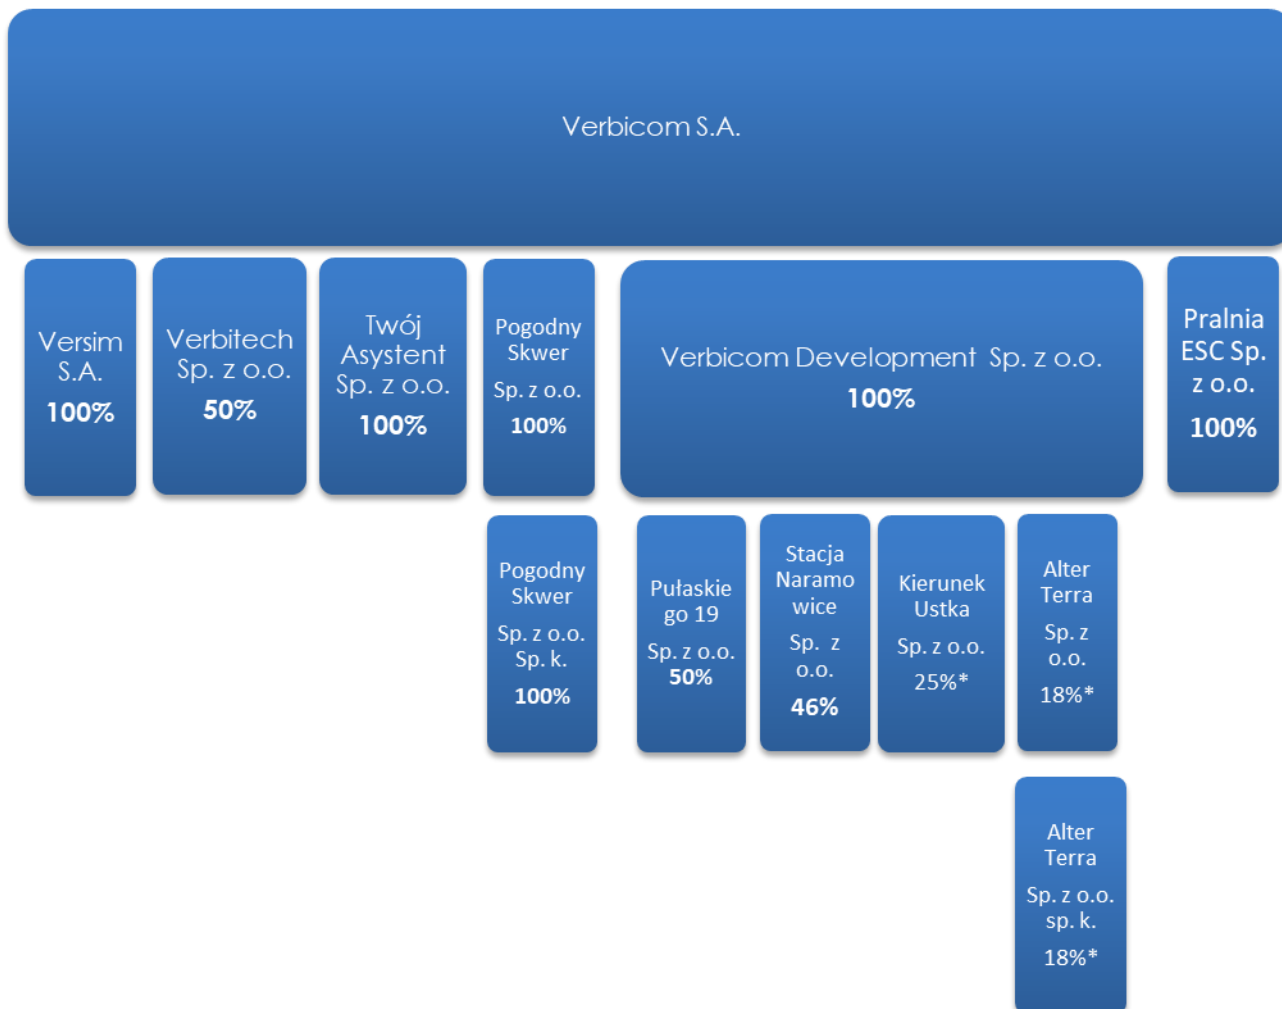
Verbicom S.A.

Versim S.A.
100%

Verbitech Sp. z o.o.
50%

Twój Asystent Sp. z o.o.
100%

Pogodny Skwer
Sp. z o.o.
100%

Verbicom Development Sp. z o.o.
100%

Pralnia ESC Sp. z o.o.
100%

Pogodny Skwer
Sp. z o.o. Sp. k.
100%

Pułaskiego 19
Sp. z o.o.
50%

Stacja Naramowice
Sp. z o.o.
46%

Kierunek Ustka
Sp. z o.o.
25%*

Alter Terra
Sp. z o.o.
18%*

Alter Terra
Sp. z o.o. sp. k.
18%*